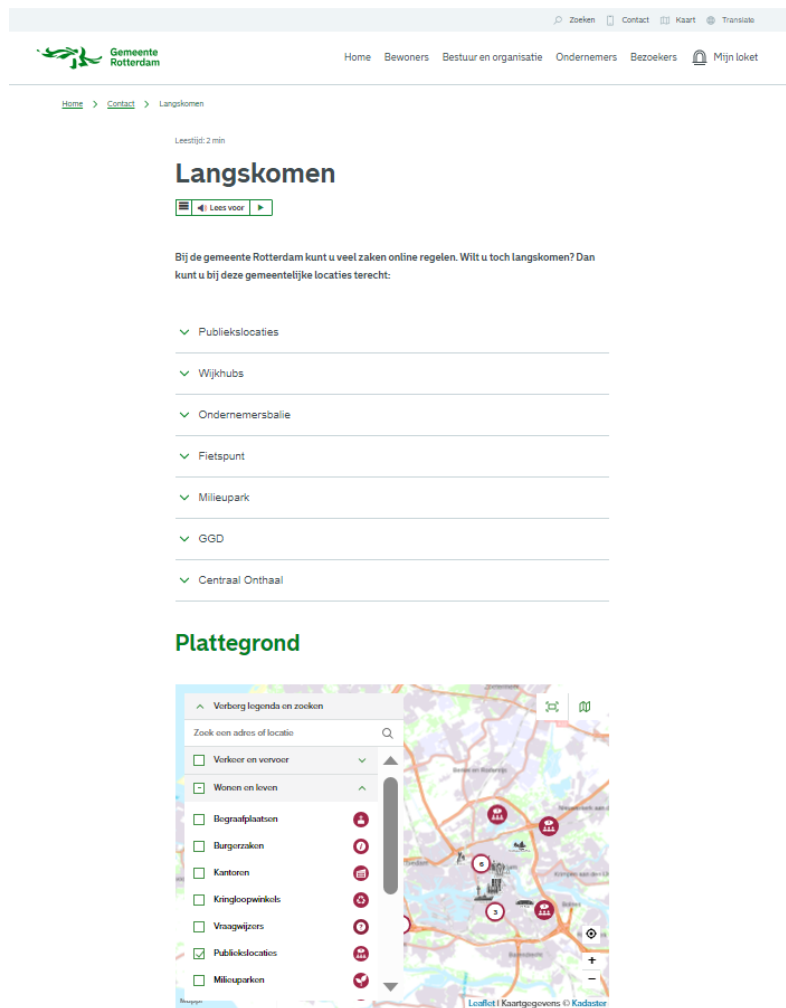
Zoeken Contact Kaart Translate

Gemeente Rotterdam

Home Bewoners Bestuur en organisatie Ondernemers Bezoekers Mijn loket

Home > Contact > Langskomen

Leestijd: 2 min

Langskomen

Lees voor

Bij de gemeente Rotterdam kunt u veel zaken online regelen. Wilt u toch langskomen? Dan kunt u bij deze gemeentelijke locaties terecht:

Publiekslocaties

Wijkhubs

Ondernemersbalie

Fietspunt

Milieupark

GGD

Centraal Onthaal

Plattegrond

Verberg legenda en zoeken

Zoek een adres of locatie

Verkeer en vervoer

Wonen en leven

Begraafplaatsen

Burgerzaken

Kantoren

Kringloopwinkels

Vraagwijzers

Publiekslocaties

Milieuparken

6

3

+

−

Leaflet | Kaartgegevens © Kadaster